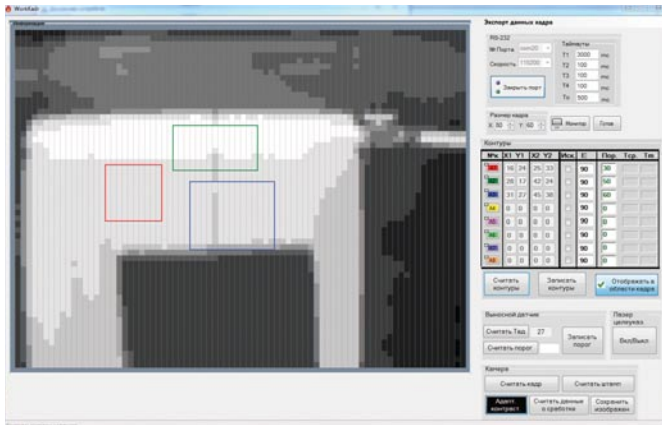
WorkRadr

Экспорт данных кадра

RS-232

№ Порта COM20

Скорость 115200

Закрыть порт

Таймауты

T1 3000 ms

T2 100 ms

T3 100 ms

T4 100 ms

Tn 500 ms

Размер кадра

X 32 Y 40

Монитор

Плав

Контуры

| №к. | X1 | Y1 | X2 | Y2 | Иск. | C. | Пор. | Тср. | Тм. |
|---|---|---|---|---|---|---|---|---|---|
| 1 | 16 | 24 | 25 | 33 | | 90 | 30 | | |
| 2 | 26 | 17 | 42 | 24 | | 90 | 50 | | |
| 3 | 31 | 27 | 45 | 38 | | 90 | 60 | | |
| 4 | 0 | 0 | 0 | 0 | | 90 | 0 | | |
| 5 | 0 | 0 | 0 | 0 | | 90 | 0 | | |
| 6 | 0 | 0 | 0 | 0 | | 90 | 0 | | |
| 7 | 0 | 0 | 0 | 0 | | 90 | 0 | | |
| 8 | 0 | 0 | 0 | 0 | | 90 | 0 | | |

Считать контуры

Записать контуры

Отображать в области кадра

Выносной датчик

Считать Твд 27

Считать порог

Записать порог

Пьезо целеуказ.

Вкл/Выкл

Камера

Считать кадр

Считать штепп

Адапт. контраст

Считать данные о срабатке

Сохранить изображение